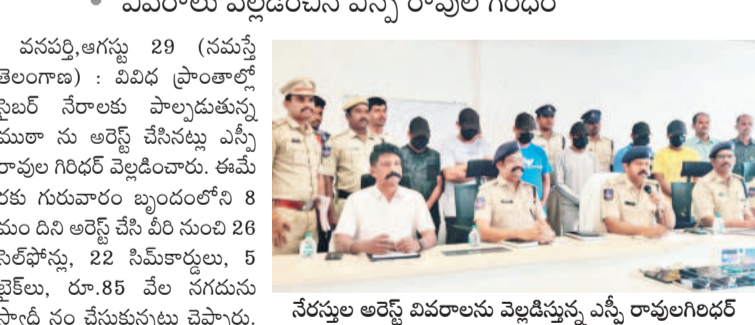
వనపర్తి,ఆగస్టు 29 (నమస్తే తెలంగాణ) : వివిధ ప్రాంతాల్లో సైబర్ నేరాలకు పాల్పడుతున్న ముఠా ను అరెస్ట్ చేసినట్లు ఎస్పీ రావుల గిరిధర్ వెల్లడించారు. ఈమే రకు గురువారం బృందంలోని 8 మం దిని అరెస్ట్ చేసి వీరి నుంచి 26 సెల్‌ఫోన్లు, 22 సిమ్‌కార్డులు, 5 బైక్‌లు, రూ.85 వేల నగదును స్వాధీ నం చేసుకునుటు చెపారు.

నేరస్తుల అరెస్ట్ వివరాలను వెల్లడిస్తున్న ఎస్పీ రావులగిరిధర్